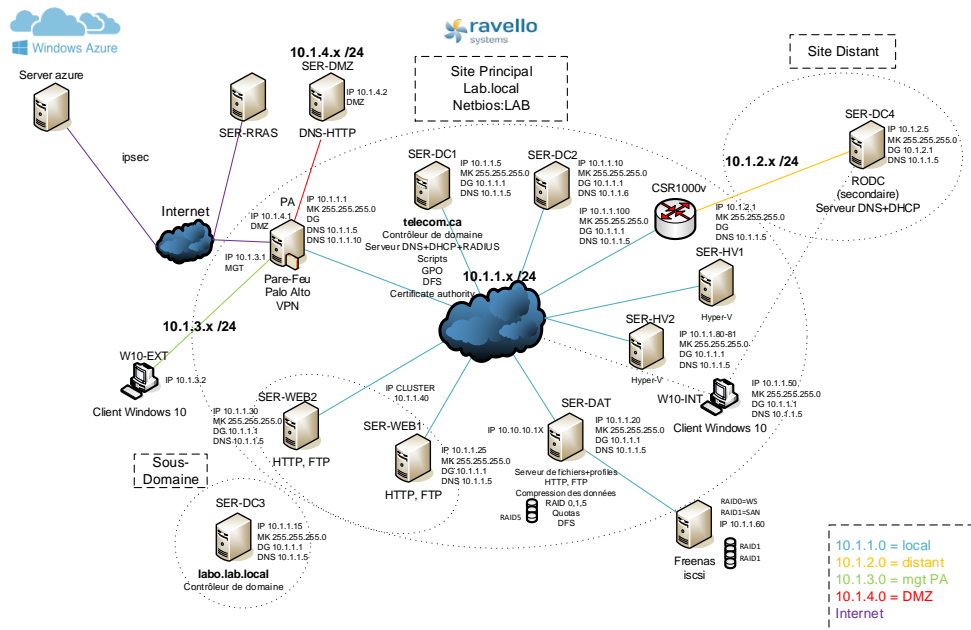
Windows Azure

ravello systems

Server azure

ipsec

SER-RRAS

10.1.4.x /24
SER-DMZ
IP 10.1.4.2
DMZ
DNS-HTTP

Site Principal
Lab.local
Netbios:LAB

Site Distant

SER-DC4
IP 10.1.2.5
MK 255.255.255.0
DG 10.1.2.1
DNS 10.1.1.5
RODC
(secondaire)
Serveur DNS+DHCP

Internet

PA
IP 10.1.4.1
DMZ
IP 10.1.1.1
MK 255.255.255.0
DG
DNS 10.1.1.5
DNS 10.1.1.10
IP 10.1.3.1
MGT
Pare-Feu
Palo Alto
VPN

SER-DC1
IP 10.1.1.5
MK 255.255.255.0
DG 10.1.1.1
DNS 10.1.1.5
telecom.ca
Contrôleur de domaine
Serveur DNS+DHCP+RADIUS
Scripts
GPO
DFS
Certificate authority

SER-DC2
IP 10.1.1.10
MK 255.255.255.0
DG 10.1.1.1
DNS 10.1.1.6

IP 10.1.1.100
MK 255.255.255.0
DG 10.1.1.1
DNS 10.1.1.5

CSR1000v
IP 10.1.2.1
MK 255.255.255.0
DG
DNS 10.1.1.5

10.1.2.x /24

10.1.1.x /24

SER-HV1
Hyper-V

SER-HV2
IP 10.1.1.80-81
MK 255.255.255.0
DG 10.1.1.1
DNS 10.1.1.5
Hyper-V

10.1.3.x /24

W10-EXT
IP 10.1.3.2
Client Windows 10

W10-INT
IP 10.1.1.50
MK 255.255.255.0
DG 10.1.1.1
DNS 10.1.1.5
Client Windows 10

SER-WEB2
IP 10.1.1.30
MK 255.255.255.0
DG 10.1.1.1
DNS 10.1.1.5
HTTP, FTP

IP CLUSTER
10.1.1.40

SER-WEB1
IP 10.1.1.25
MK 255.255.255.0
DG 10.1.1.1
DNS 10.1.1.5
HTTP, FTP

SER-DAT
IP 10.10.10.1X
IP 10.1.1.20
MK 255.255.255.0
DG 10.1.1.1
DNS 10.1.1.5
Serveur de fichiers+profiles
HTTP, FTP
Compression des données
RAID 0,1,5
Quotas
DFS
RAID5

Sous-Domaine

SER-DC3
IP 10.1.1.15
MK 255.255.255.0
DG 10.1.1.1
DNS 10.1.1.5
labo.lab.local
Contrôleur de domaine

RAID0=WS
RAID1=SAN
IP 10.1.1.60
RAID1
RAID1
Freenas
iscsi

10.1.1.0 = local
10.1.2.0 = distant
10.1.3.0 = mgt PA
10.1.4.0 = DMZ
Internet